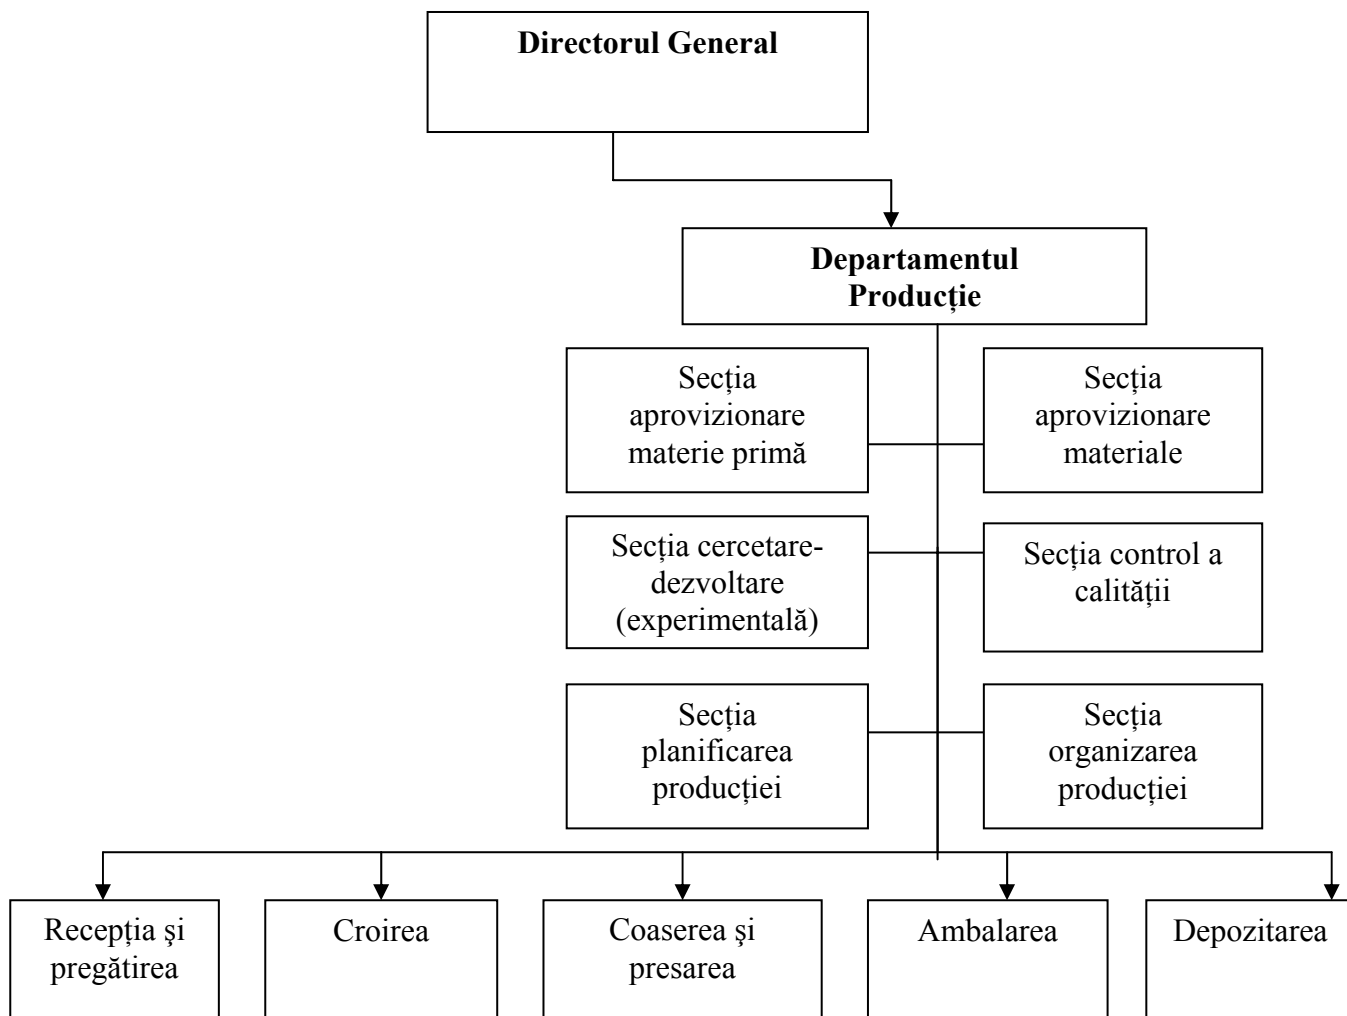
Directorul General

Departamentul Producție

Secția aprovizionare materie primă

Secția aprovizionare materiale

Secția cercetare-dezvoltare (experimentală)

Secția control a calității

Secția planificarea producției

Secția organizarea producției

Recepția şi pregătirea

Croirea

Coaserea şi presarea

Ambalarea

Depozitarea